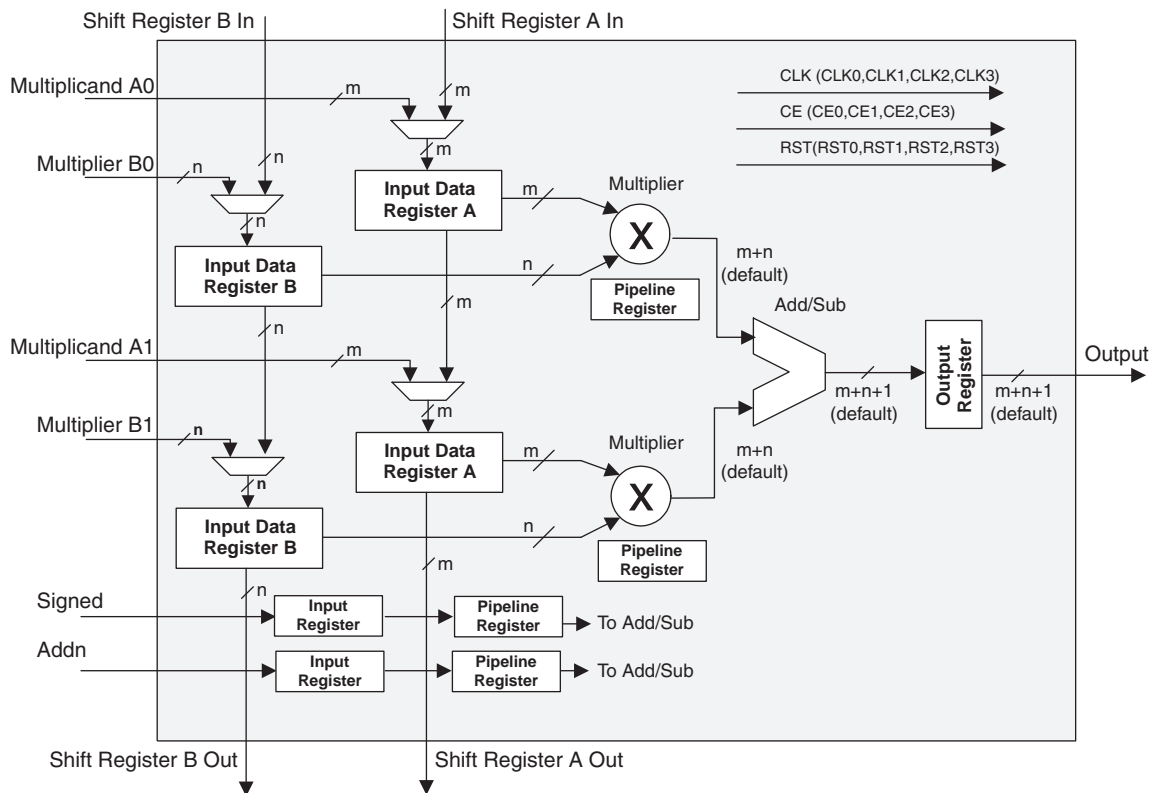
Shift Register B In

Shift Register A In

CLK (CLK0,CLK1,CLK2,CLK3)

CE (CE0,CE1,CE2,CE3)

RST(RST0,RST1,RST2,RST3)

Multiplicand A0

m

m

m

Multiplier B0

n

n

n

Input Data Register A

m

Multiplier

X

Input Data Register B

n

m+n (default)

Pipeline Register

m

Add/Sub

n

Multiplicand A1

m

Output Register

Output

m+n+1 (default)

m+n+1 (default)

m

Multiplier B1

n

Input Data Register A

m

Multiplier

m+n (default)

n

X

Input Data Register B

n

Pipeline Register

m

n

Signed

Input Register

Pipeline Register

To Add/Sub

Addn

Input Register

Pipeline Register

To Add/Sub

Shift Register B Out

Shift Register A Out